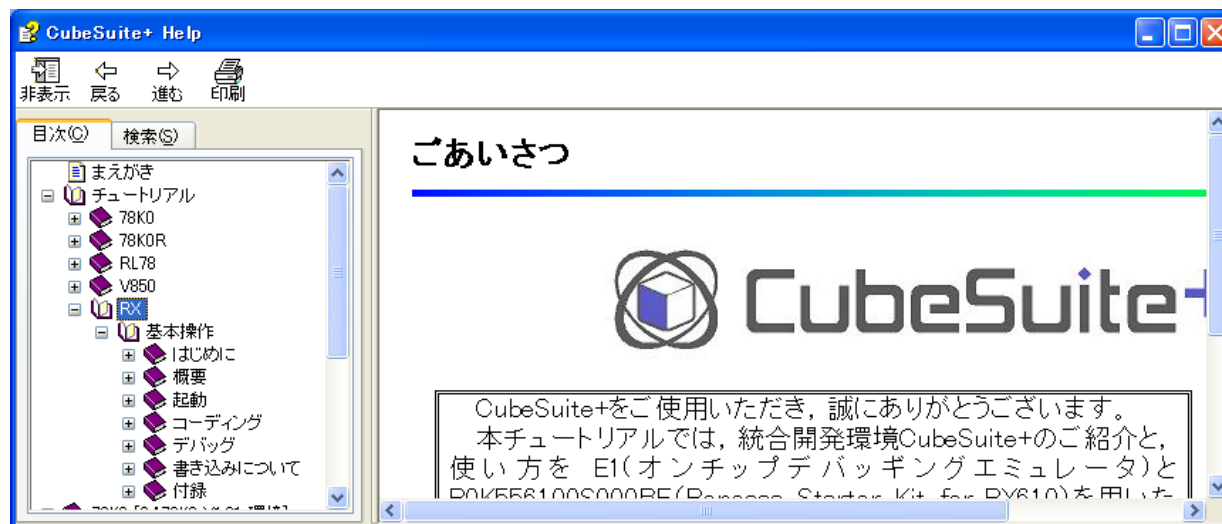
CubeSuite+ Help

非表示 戻る 進む 印刷

目次(C) 検索(S)

まえがき
チュートリアル
78K0
78K0R
RL78
V850
RX
基本操作
はじめに
概要
起動
コーディング
デバッグ
書き込みについて
付録

ごあいさつ

CubeSuite+

CubeSuite+をご使用いただき，誠にありがとうございます。
本チュートリアルでは，統合開発環境CubeSuite+のご紹介と，使い方を E1(オンチップデバッギングエミュレータ)と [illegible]